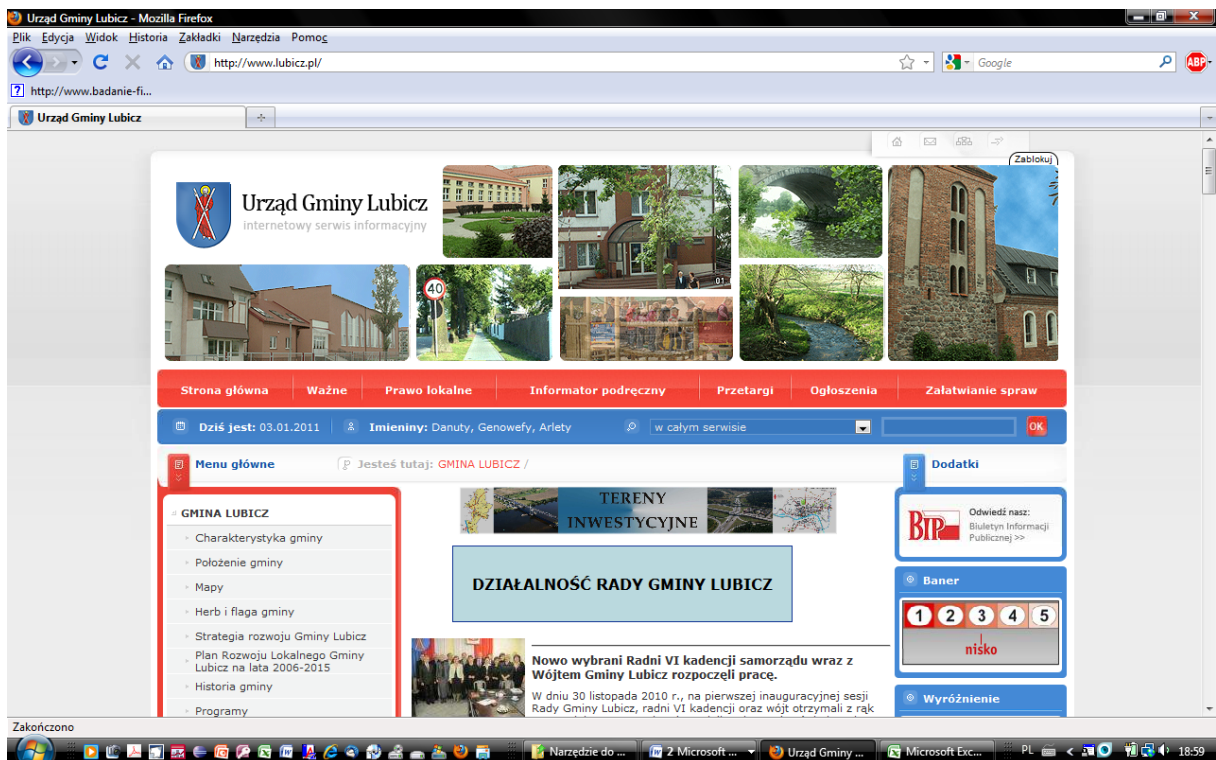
Urząd Gminy Lubicz - Mozilla Firefox

Plik Edycja Widok Historia Zakładki Narzędzia Pomoc

http://www.lubicz.pl/

Google

http://www.badanie-fi...

Urząd Gminy Lubicz

Zablokuj

Urząd Gminy Lubicz
internetowy serwis informacyjny

40

Strona główna | Ważne | Prawo lokalne | Informator podręczny | Przetargi | Ogłoszenia | Załatwianie spraw

Dziś jest: 03.01.2011 | Imieniny: Danuty, Genowefy, Arlety | w całym serwisie | OK

Menu główne

Jesteś tutaj: GMINA LUBICZ /

Dodatki

GMINA LUBICZ

Charakterystyka gminy

Położenie gminy

Mapy

Herb i flaga gminy

Strategia rozwoju Gminy Lubicz

Plan Rozwoju Lokalnego Gminy Lubicz na lata 2006-2015

Historia gminy

Programy

TERENY INWESTYCYJNE

DZIAŁALNOŚĆ RADY GMINY LUBICZ

Nowo wybrani Radni VI kadencji samorządu wraz z Wójtem Gminy Lubicz rozpoczęli pracę.

W dniu 30 listopada 2010 r., na pierwszej inauguracyjnej sesji Rady Gminy Lubicz, radni VI kadencji oraz wójt otrzymali z rąk

BIP

Odwiedź nasz:
Biuletyn Informacji Publicznej >>

Baner

1 2 3 4 5

nisko

Wyróżnienie

Zakończono

Narzędzie do ...
2 Microsoft ...
Urząd Gminy ...
Microsoft Exc...
PL
18:59